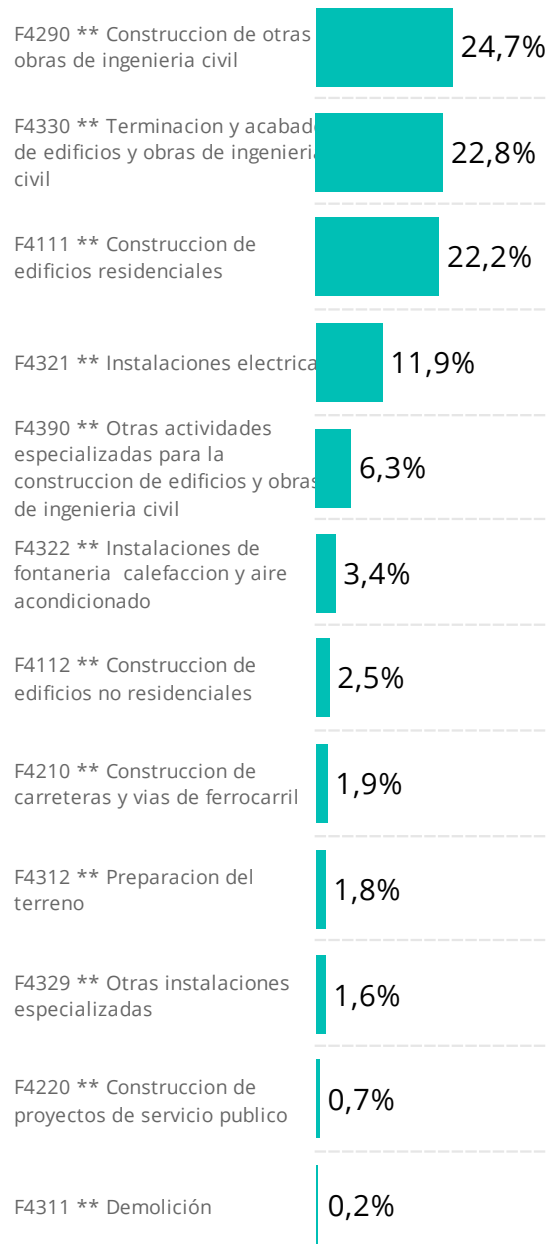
F4290 ** Construccion de otras obras de ingenieria civil
24,7%

F4330 ** Terminacion y acabad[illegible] de edificios y obras de ingenieri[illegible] civil
22,8%

F4111 ** Construccion de edificios residenciales
22,2%

F4321 ** Instalaciones electrica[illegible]
11,9%

F4390 ** Otras actividades especializadas para la construccion de edificios y obra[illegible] de ingenieria civil
6,3%

F4322 ** Instalaciones de fontaneria calefaccion y aire acondicionado
3,4%

F4112 ** Construccion de edificios no residenciales
2,5%

F4210 ** Construccion de carreteras y vias de ferrocarril
1,9%

F4312 ** Preparacion del terreno
1,8%

F4329 ** Otras instalaciones especializadas
1,6%

F4220 ** Construccion de proyectos de servicio publico
0,7%

F4311 ** Demolición
0,2%